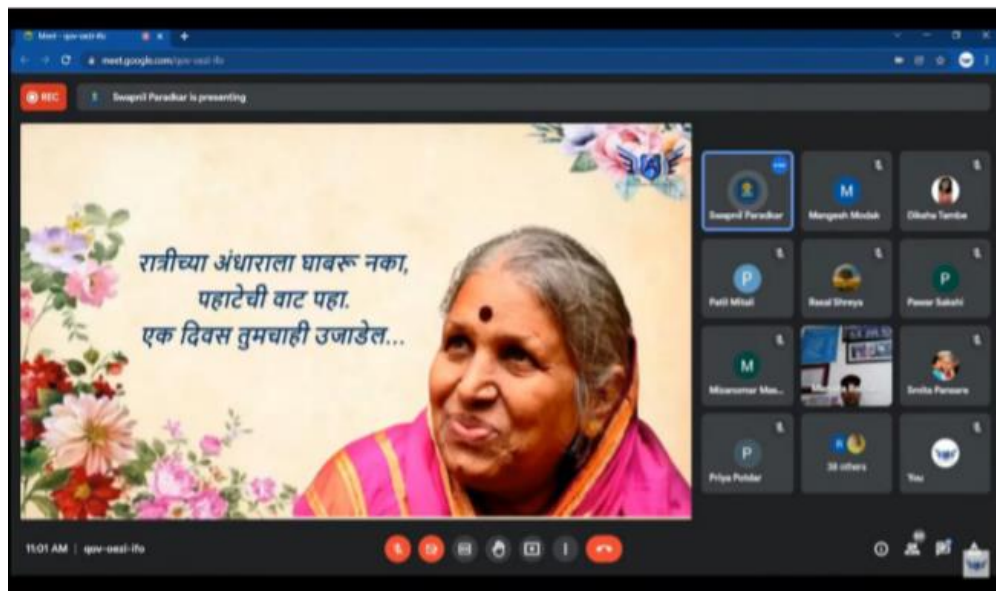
Meet - qov-oezi-ifo
meet.google.com/qov-oezi-ifo

REC
Swapnil Paradkar is presenting

रात्रीच्या अंधाराला घाबरू नका,
पहाटेची वाट पहा.
एक दिवस तुमचाही उजाडेल...

Swapnil Paradkar
M
Mangesh Modak
Diksha Tambe
P
Patil Mitali
Basal Shreya
P
Pawar Sakshi
M
Misaroomar Mas...
Smita Parsare
P
Priya Potdar
38 others
You

11:01 AM | qov-oezi-ifo